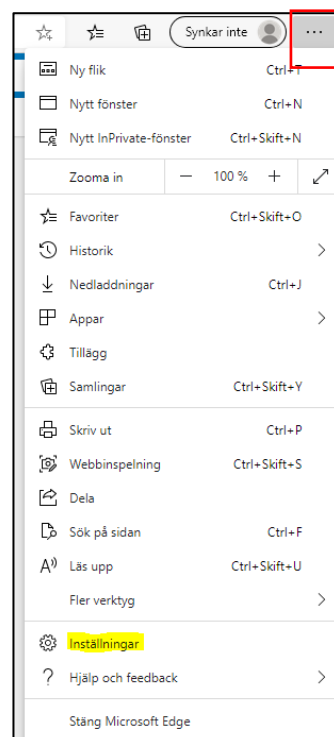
Synkar inte
...

Ny flik Ctrl+T
Nytt fönster Ctrl+N
Nytt InPrivate-fönster Ctrl+Skift+N
Zooma in — 100 % +
Favoriter Ctrl+Skift+O
Historik
Nedladdningar Ctrl+J
Appar
Tillägg
Samlingar Ctrl+Skift+Y
Skriv ut Ctrl+P
Webbinspelning Ctrl+Skift+S
Dela
Sök på sidan Ctrl+F
Läs upp Ctrl+Skift+U
Fler verktyg
Inställningar
Hjälp och feedback
Stäng Microsoft Edge